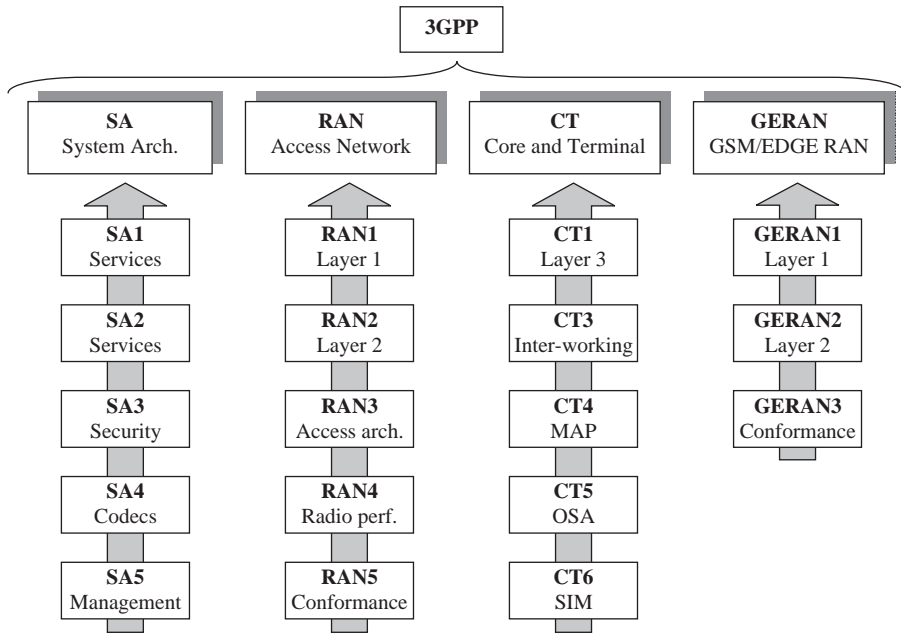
3GPP

SA
System Arch.

SA1
Services

SA2
Services

SA3
Security

SA4
Codecs

SA5
Management

RAN
Access Network

RAN1
Layer 1

RAN2
Layer 2

RAN3
Access arch.

RAN4
Radio perf.

RAN5
Conformance

CT
Core and Terminal

CT1
Layer 3

CT3
Inter-working

CT4
MAP

CT5
OSA

CT6
SIM

GERAN
GSM/EDGE RAN

GERAN1
Layer 1

GERAN2
Layer 2

GERAN3
Conformance